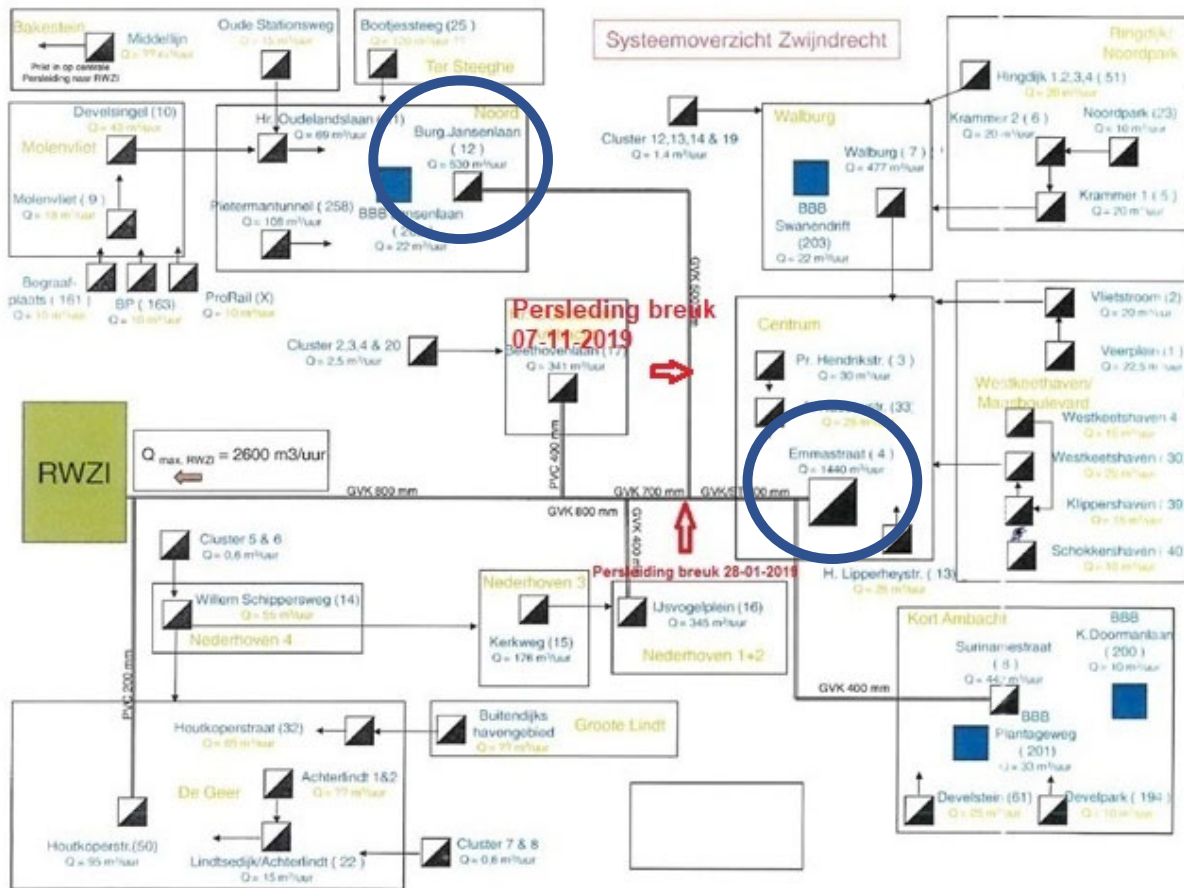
Bakestein
Middellijn
Q = ?? m³/uur
Print in op centrale
Persleiding naar RWZI

Oude Stationsweg
Q = 15 m³/uur

Bootjessteeg (25)
Q = 120 m³/uur ??
Ter Steeghe

Systeemoverzicht Zwijndrecht

Ringdijk/
Noordpark

Molenvliet
Develsingel (10)
Q = 43 m³/uur
Molenvliet ( 9 )
Q = 18 m³/uur
Begraafplaats ( 161 )
Q = 10 m³/uur
BP ( 163 )
Q = 10 m³/uur
ProRail (X)
Q = 10 m³/uur

Noord
Hr. Oudelandslaan ( 11 )
Q = 69 m³/uur
Burg.Jansenlaan
( 12 )
Q = 530 m³/uur
Pietermantunnel ( 258)
Q = 108 m³/uur
BBB Jansenlaan
( 26 )
Q = 22 m³/uur

Cluster 12,13,14 & 19
Q = 1,4 m³/uur

Walburg
Walburg ( 7 )
Q = 477 m³/uur
BBB
Swanendrift
(203)
Q = 22 m³/uur

Ringdijk 1,2,3,4 ( 51)
Q = 20 m³/uur
Krammer 2 ( 6 )
Q = 20 m³/uur
Noordpark (23)
Q = 10 m³/uur
Krammer 1 ( 5 )
Q = 20 m³/uur

GVK 500 mm

Persleding breuk
07-11-2019

Cluster 2,3,4 & 20
Q = 2,5 m³/uur
Beethovenlaan (17)
Q = 341 m³/uur

Centrum
Pr. Hendrikstr. ( 3 )
Q = 30 m³/uur
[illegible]str. (33)
Emmastraat ( 4 )
Q = 1440 m³/uur
H. Lipperheystr. ( 13)
Q = 25 m³/uur

Vlietstroom (2)
Q = 20 m³/uur
Veerplein (1)
Q = 22,5 m³/uur
Westkeethaven/
Maasboulevard
Westkeetshaven 4
Q = 15 m³/uur
Westkeetshaven 30
Q = 25 m³/uur
Klippershaven 39
Q = 15 m³/uur
Schokkershaven 40
Q = 10 m³/uur

RWZI
$Q_{max. RWZI}$ = 2600 m3/uur
GVK 800 mm
PVC 400 mm
GVK 700 mm
GVK/ST 700 mm
GVK 800 mm
GVK 400 mm

Cluster 5 & 6
Q = 0,6 m³/uur
Willem Schippersweg (14)
Q = 55 m³/uur
Nederhoven 4

Persleiding breuk 28-01-2019

Nederhoven 3
Kerkweg (15)
Q = 178 m³/uur
IJsvogelplein (16)
Q = 345 m³/uur
Nederhoven 1+2

Kort Ambacht
Surinamestraat
( 8 )
Q = 44 m³/uur
BBB
K.Doormanlaan
( 200 )
Q = 10 m³/uur
BBB
Plantageweg
( 201 )
Q = 33 m³/uur
Develstein (61)
Q = 25 m³/uur
Develpark ( 194 )
Q = 10 m³/uur
GVK 400 mm

PVC 200 mm
Houtkoperstraat (32)
Q = 65 m³/uur
Buitendijks
havengebied
Q = ?? m³/uur
Groote Lindt
De Geer
Achterlindt 1&2
Q = ?? m³/uur
Houtkoperstr.(50)
Q = 95 m³/uur
Lindtsedijk/Achterlindt ( 22 )
Q = 15 m³/uur
Cluster 7 & 8
Q = 0,6 m³/uur